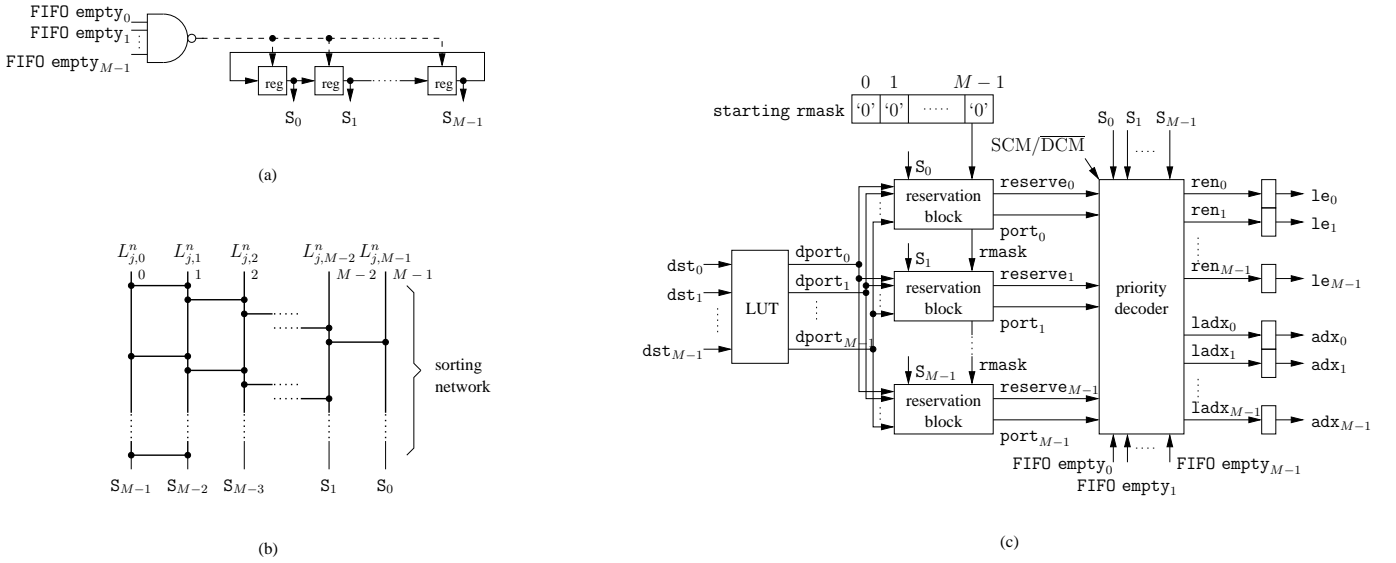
FIFO empty$_0$
FIFO empty$_1$
FIFO empty$_{M-1}$
reg
reg
reg
S$_0$ S$_1$ S$_{M-1}$

(a)

$L^n_{j,0}$ $L^n_{j,1}$ $L^n_{j,2}$ $L^n_{j,M-2}$ $L^n_{j,M-1}$
0 1 2 $M-2$ $M-1$

sorting network

S$_{M-1}$ S$_{M-2}$ S$_{M-3}$ S$_1$ S$_0$

(b)

0 1 $M-1$
starting rmask '0' '0' ····· '0'
S$_0$ S$_1$ S$_{M-1}$
SCM/$\overline{\text{DCM}}$
S$_0$
reservation block
reserve$_0$
port$_0$
rmask
S$_1$
reservation block
reserve$_1$
port$_1$
rmask
S$_{M-1}$
reservation block
reserve$_{M-1}$
port$_{M-1}$
dst$_0$
dst$_1$
dst$_{M-1}$
LUT
dport$_0$
dport$_1$
dport$_{M-1}$
priority decoder
ren$_0$
ren$_1$
ren$_{M-1}$
le$_0$
le$_1$
le$_{M-1}$
ladx$_0$
ladx$_1$
ladx$_{M-1}$
adx$_0$
adx$_1$
adx$_{M-1}$
FIFO empty$_0$
FIFO empty$_1$
FIFO empty$_{M-1}$

(c)